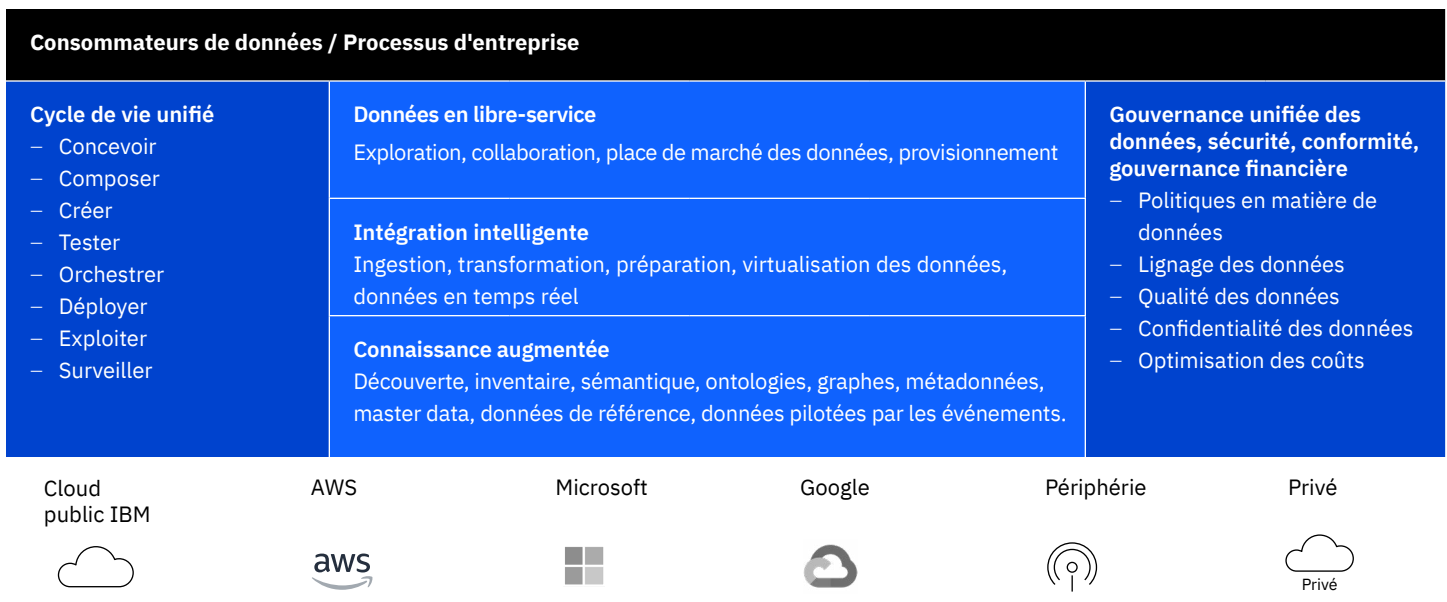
Consommateurs de données / Processus d'entreprise

Cycle de vie unifié
– Concevoir
– Composer
– Créer
– Tester
– Orchestrer
– Déployer
– Exploiter
– Surveiller

Données en libre-service
Exploration, collaboration, place de marché des données, provisionnement

Intégration intelligente
Ingestion, transformation, préparation, virtualisation des données, données en temps réel

Connaissance augmentée
Découverte, inventaire, sémantique, ontologies, graphes, métadonnées, master data, données de référence, données pilotées par les événements.

Gouvernance unifiée des données, sécurité, conformité, gouvernance financière
– Politiques en matière de données
– Lignage des données
– Qualité des données
– Confidentialité des données
– Optimisation des coûts

Cloud public IBM

AWS

Microsoft

Google

Périphérie

Privé

aws

Privé